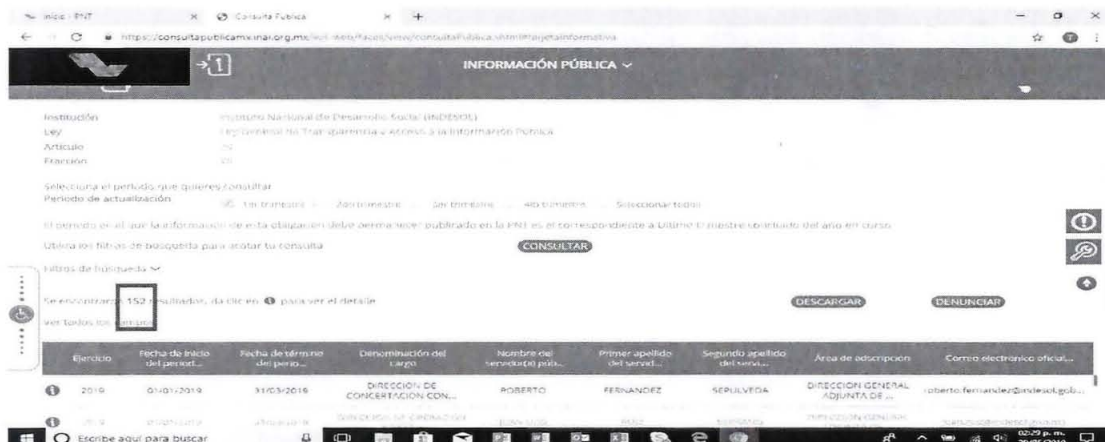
Inicio - PNT
Consulta Pública
https://consultapublicamx.inai.org.mx/vut-web/faces/view/consultaPublica.xhtml#tarjetaInformativa

INFORMACIÓN PÚBLICA

Institución Instituto Nacional de Desarrollo Social (INDESOL)
Ley Ley General de Transparencia y Acceso a la Información Pública
Artículo 70
Fracción VII

Selecciona el periodo que quieres consultar
Periodo de actualización 1er trimestre 2do trimestre 3er trimestre 4to trimestre Seleccionar todos

El periodo en el que la información de esta obligación debe permanecer publicada en la PNT es el correspondiente a Último trimestre concluido del año en curso

Utiliza los filtros de búsqueda para acotar tu consulta CONSULTAR

Filtros de búsqueda

Se encontraron 152 resultados, da clic en para ver el detalle DESCARGAR DENUNCIAR

ver todos los campos

| Ejercicio | Fecha de inicio del period... | Fecha de término del perio... | Denominación del cargo | Nombre del servidor(a) públ... | Primer apellido del servid... | Segundo apellido del servid... | Área de adscripción | Correo electrónico oficial... |
|---|---|---|---|---|---|---|---|---|
| 2019 | 01/01/2019 | 31/03/2019 | DIRECCIÓN DE CONCERTACIÓN CON... | ROBERTO | FERNANDEZ | SEPULVEDA | DIRECCION GENERAL ADJUNTA DE ... | roberto.fernandez@indesol.gob... |
| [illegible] | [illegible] | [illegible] | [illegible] | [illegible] | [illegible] | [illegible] | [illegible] | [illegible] |

Escribe aquí para buscar
02:29 p. m.
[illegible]